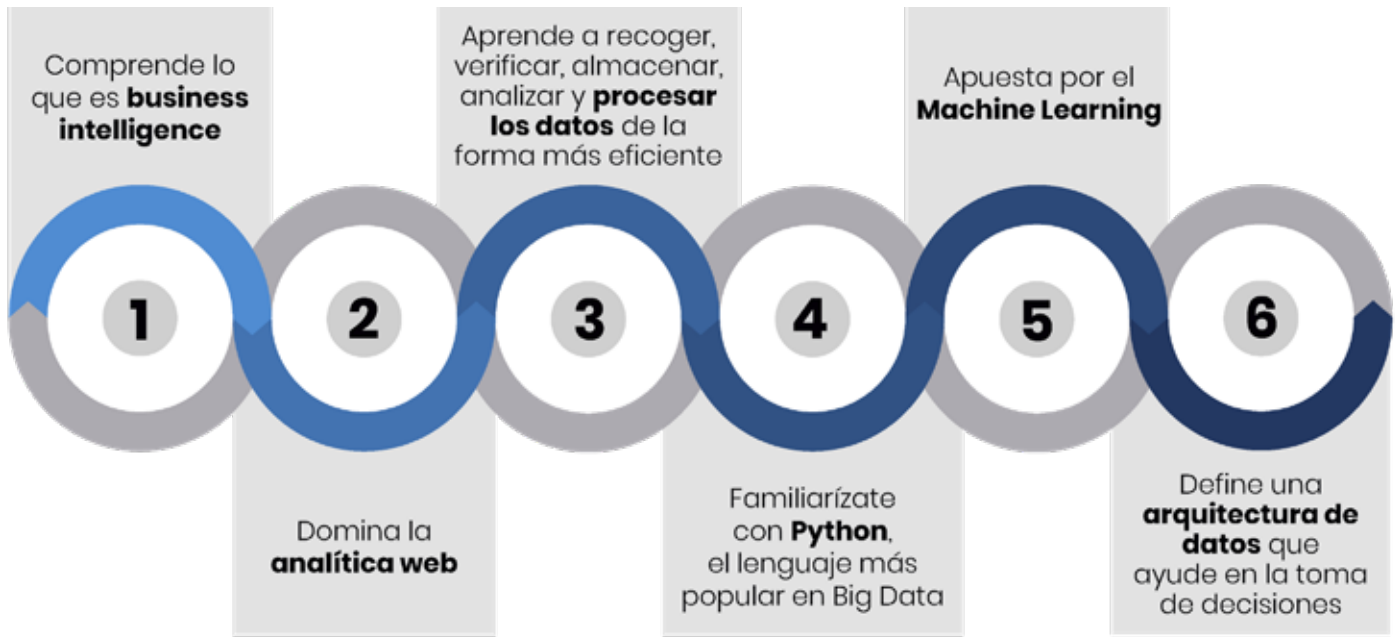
Comprende lo que es **business intelligence**

1

Domina la **analítica web**

2

Aprende a recoger, verificar, almacenar, analizar y **procesar los datos** de la forma más eficiente

3

Familiarízate con **Python**, el lenguaje más popular en Big Data

4

Apuesta por el **Machine Learning**

5

Define una **arquitectura de datos** que ayude en la toma de decisiones

6